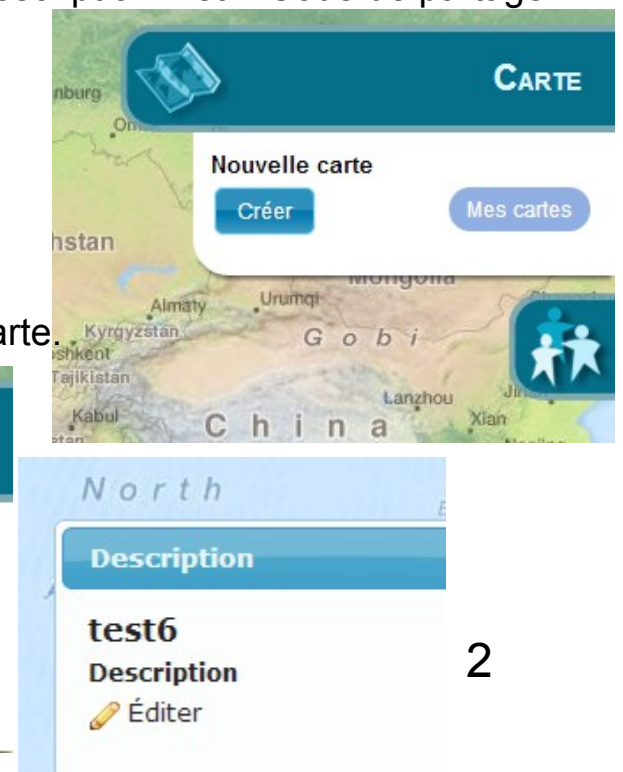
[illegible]

CARTE

Nouvelle carte

Créer

Mes cartes

nburg

Om

hstan

Mongolia

Almaty

Urumqi

arte.

Kyrgyzstan

shkent

Tajikistan

Kabul

Gobi

Lanzhou

Xian

China

North

Description

test6

Description

Éditer

2